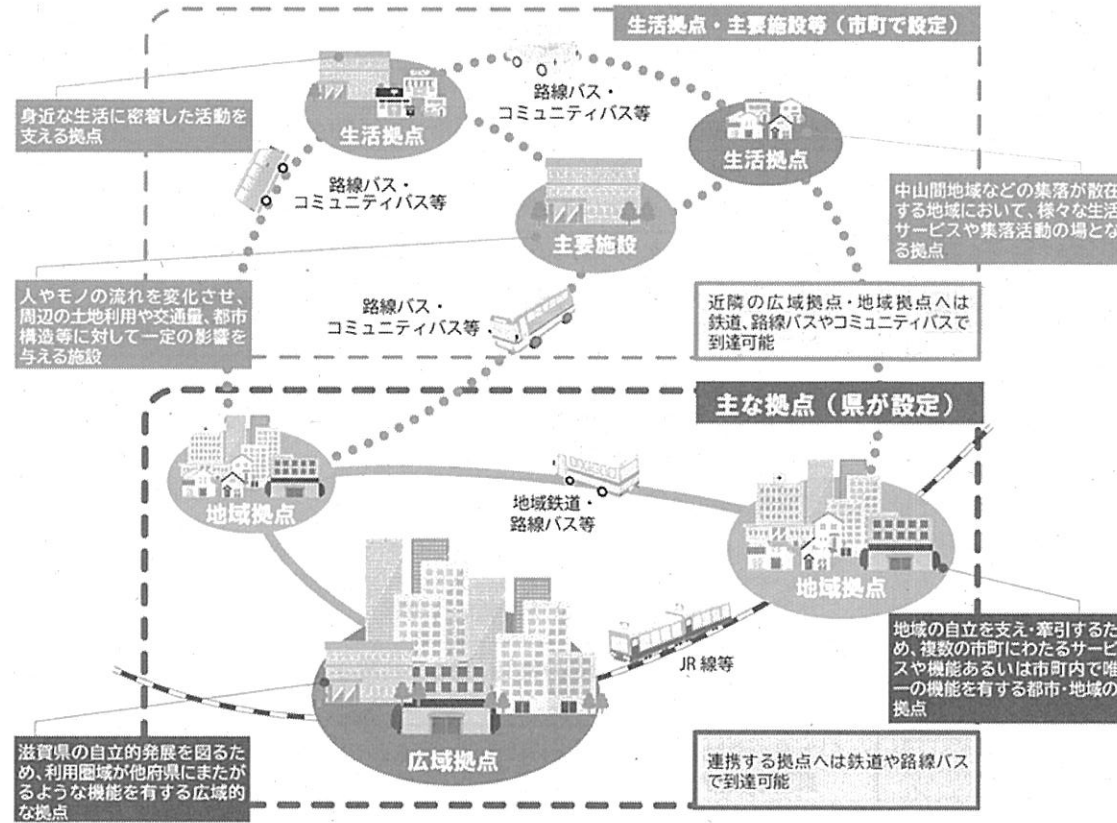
生活拠点・主要施設等（市町で設定）

身近な生活に密着した活動を支える拠点

生活拠点

路線バス・コミュニティバス等

生活拠点

路線バス・コミュニティバス等

中山間地域などの集落が散在する地域において、様々な生活サービスや集落活動の場となる拠点

主要施設

人やモノの流れを変化させ、周辺の土地利用や交通量、都市構造等に対して一定の影響を与える施設

路線バス・コミュニティバス等

近隣の広域拠点・地域拠点へは鉄道、路線バスやコミュニティバスで到達可能

主な拠点（県が設定）

地域拠点

地域鉄道・路線バス等

地域拠点

地域の自立を支え・牽引するため、複数の市町にわたるサービスや機能あるいは市町内で唯一の機能を有する都市・地域の拠点

JR 線等

滋賀県の自立的発展を図るため、利用圏域が他府県にまたがるような機能を有する広域的な拠点

広域拠点

連携する拠点へは鉄道や路線バスで到達可能